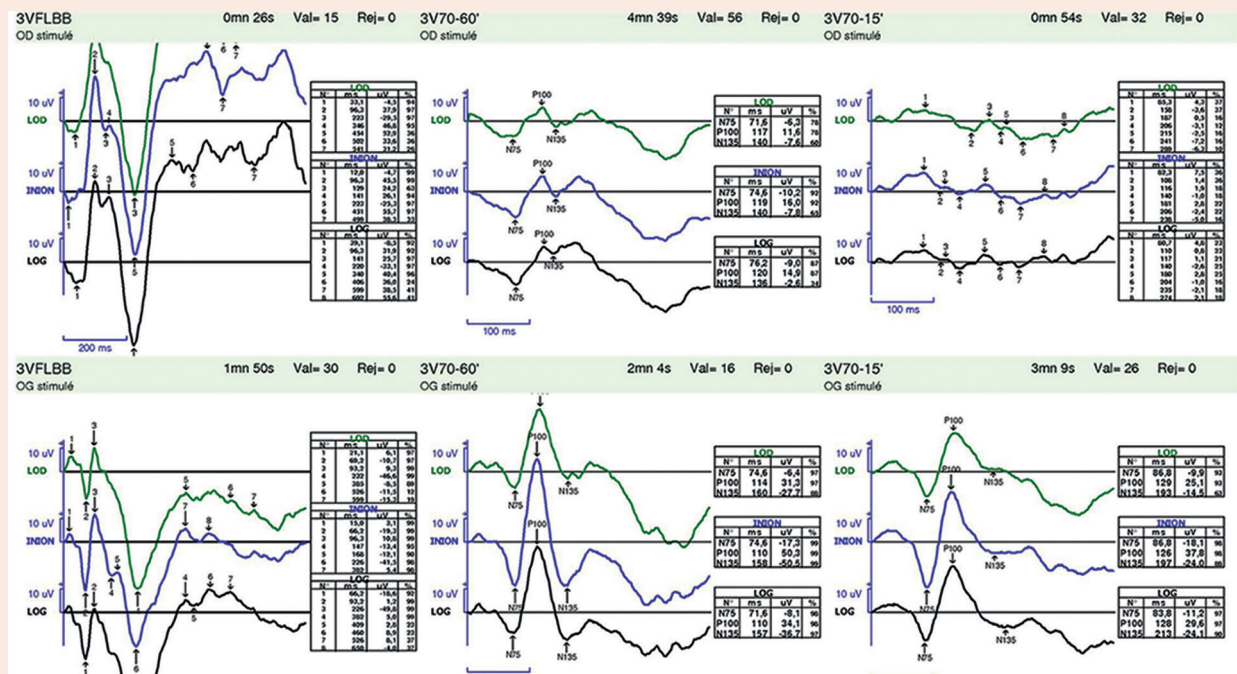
3VFLBB 0mn 26s Val= 15 Rej= 0
OD stimulé

10 uV
LOD
10 uV
INION
10 uV
LOG

200 ms

| LOD | | | |
|---|---|---|---|
| N° | ms | uV | % |
| 1 | 33,1 | -4,5 | 94 |
| 2 | 96,3 | 37,9 | 97 |
| 3 | 123 | -29,3 | 97 |
| 4 | 146 | 46,8 | 95 |
| 5 | 434 | 52,9 | 36 |
| 6 | 507 | 33,6 | 36 |
| 7 | 541 | 31,2 | 36 |

| INION | | | |
|---|---|---|---|
| N° | ms | uV | % |
| 1 | 12,0 | -4,7 | 99 |
| 2 | 96,3 | 43,3 | 99 |
| 3 | 129 | 24,2 | 63 |
| 4 | 141 | 26,1 | 94 |
| 5 | 223 | -29,3 | 97 |
| 6 | 431 | 35,7 | 97 |
| 7 | 490 | 38,3 | 32 |

| LOG | | | |
|---|---|---|---|
| N° | ms | uV | % |
| 1 | 39,1 | -8,5 | 92 |
| 2 | 96,3 | 31,9 | 92 |
| 3 | 141 | 25,7 | 97 |
| 4 | 220 | -33,1 | 97 |
| 5 | 340 | 40,4 | 96 |
| 6 | 406 | 36,0 | 24 |
| 7 | 599 | 38,1 | 41 |
| 8 | 690 | 55,6 | 41 |

3V70-60' 4mn 39s Val= 56 Rej= 0
OD stimulé

10 uV
LOD
10 uV
INION
10 uV
LOG
P100 N75 N135
100 ms

| LOD | | | |
|---|---|---|---|
| N° | ms | uV | % |
| N75 | 71,6 | -6,3 | 78 |
| P100 | 117 | 11,6 | 78 |
| N135 | 140 | -7,6 | 60 |

| INION | | | |
|---|---|---|---|
| N° | ms | uV | % |
| N75 | 74,6 | -10,2 | 92 |
| P100 | 119 | 16,0 | 92 |
| N135 | 140 | -7,8 | 65 |

| LOG | | | |
|---|---|---|---|
| N° | ms | uV | % |
| N75 | 76,2 | -9,0 | 67 |
| P100 | 120 | 14,9 | 67 |
| N135 | 136 | -2,6 | 33 |

3V70-15' 0mn 54s Val= 32 Rej= 0
OD stimulé

10 uV
LOD
10 uV
INION
10 uV
LOG
100 ms

| LOD | | | |
|---|---|---|---|
| N° | ms | uV | % |
| 1 | 83,3 | 4,3 | 37 |
| 2 | 98 | -3,6 | 37 |
| 3 | 187 | 0,5 | 16 |
| 4 | 206 | -3,1 | 17 |
| 5 | 215 | -2,5 | 16 |
| 6 | 241 | -7,2 | 16 |
| 7 | 289 | -6,1 | 16 |

| INION | | | |
|---|---|---|---|
| N° | ms | uV | % |
| 1 | 82,3 | 7,5 | 36 |
| 2 | 110 | 0,8 | 22 |
| 3 | 116 | 1,9 | 16 |
| 4 | 136 | 1,0 | 16 |
| 5 | 181 | 2,8 | 22 |
| 6 | 206 | -2,4 | 22 |
| 7 | 238 | -3,0 | 16 |

| LOG | | | |
|---|---|---|---|
| N° | ms | uV | % |
| 1 | 80,7 | 4,8 | 22 |
| 2 | 110 | 0,8 | 22 |
| 3 | 117 | 1,1 | 21 |
| 4 | 136 | -2,6 | 23 |
| 5 | 180 | 2,5 | 23 |
| 6 | 204 | -1,0 | 16 |
| 7 | 235 | -2,1 | 16 |
| 8 | 274 | 2,1 | 16 |

3VFLBB 1mn 50s Val= 30 Rej= 0
OG stimulé

10 uV
LOD
10 uV
INION
10 uV
LOG

| LOD | | | |
|---|---|---|---|
| N° | ms | uV | % |
| 1 | 21,1 | 6,1 | 97 |
| 2 | 69,3 | -10,7 | 97 |
| 3 | 93,2 | 9,2 | 99 |
| 4 | 223 | -46,6 | 97 |
| 5 | 383 | -8,5 | 89 |
| 6 | 526 | -11,5 | 12 |
| 7 | 555 | -13,3 | 33 |

| INION | | | |
|---|---|---|---|
| N° | ms | uV | % |
| 1 | 15,0 | 3,1 | 99 |
| 2 | 66,3 | -19,3 | 92 |
| 3 | 96,3 | 10,6 | 99 |
| 4 | 147 | -13,8 | 97 |
| 5 | 160 | -12,1 | 90 |
| 6 | 226 | -41,3 | 99 |
| 7 | 382 | 5,4 | 50 |

| LOG | | | |
|---|---|---|---|
| N° | ms | uV | % |
| 1 | 66,2 | -18,6 | 92 |
| 2 | 93,2 | 1,2 | 99 |
| 3 | 226 | -49,0 | 99 |
| 4 | 382 | 5,8 | 93 |
| 5 | 409 | 2,5 | 22 |
| 6 | 460 | 8,9 | 22 |
| 7 | 526 | 6,1 | 37 |
| 8 | 650 | 4,0 | 37 |

3V70-60' 2mn 4s Val= 16 Rej= 0
OG stimulé

10 uV
LOD
10 uV
INION
10 uV
LOG
P100 N75 N135

| LOD | | | |
|---|---|---|---|
| N° | ms | uV | % |
| N75 | 74,6 | -6,4 | 97 |
| P100 | 114 | 31,3 | 97 |
| N135 | 160 | -27,7 | 81 |

| INION | | | |
|---|---|---|---|
| N° | ms | uV | % |
| N75 | 74,6 | -17,3 | 99 |
| P100 | 110 | 50,3 | 99 |
| N135 | 158 | -50,5 | 99 |

| LOG | | | |
|---|---|---|---|
| N° | ms | uV | % |
| N75 | 71,6 | -8,1 | 96 |
| P100 | 110 | 34,1 | 96 |
| N135 | 157 | -36,7 | 87 |

3V70-15' 3mn 9s Val= 26 Rej= 0
OG stimulé

10 uV
LOD
10 uV
INION
10 uV
LOG
P100 N75 N135

| LOD | | | |
|---|---|---|---|
| N° | ms | uV | % |
| N75 | 86,8 | -9,9 | 90 |
| P100 | 129 | 25,1 | 93 |
| N135 | 193 | -14,5 | 82 |

| INION | | | |
|---|---|---|---|
| N° | ms | uV | % |
| N75 | 86,8 | -18,1 | 96 |
| P100 | 126 | 37,8 | 96 |
| N135 | 197 | -24,0 | 88 |

| LOG | | | |
|---|---|---|---|
| N° | ms | uV | % |
| N75 | 83,8 | -11,2 | 97 |
| P100 | 128 | 29,6 | 97 |
| N135 | 213 | -24,1 | 90 |